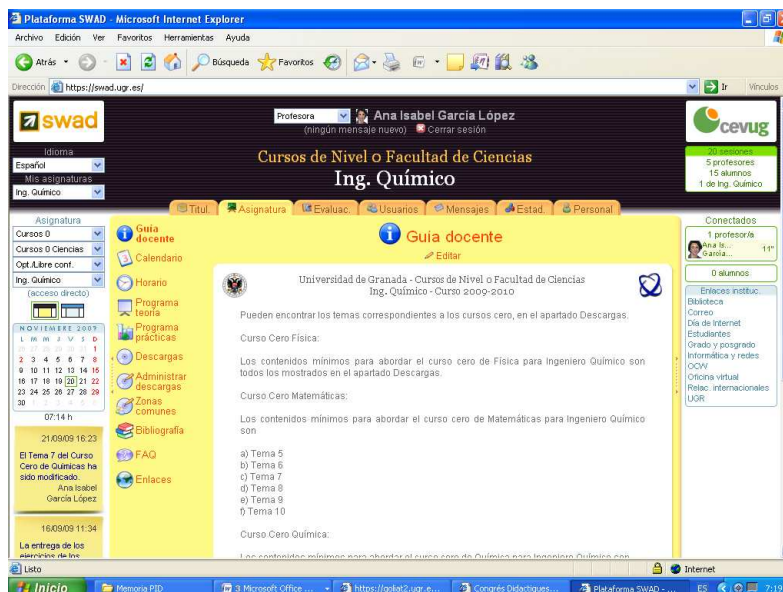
Plataforma SWAD - Microsoft Internet Explorer

Archivo Edición Ver Favoritos Herramientas Ayuda

Atrás Búsqueda Favoritos

Dirección https://swad.ugr.es/ Ir Vínculos

swad

Profesora Ana Isabel García López
(ningún mensaje nuevo) Cerrar sesión

cevug

Idioma
Español
Mis asignaturas
Ing. Químico

Cursos de Nivel o Facultad de Ciencias
Ing. Químico

20 sesiones
5 profesores
15 alumnos
1 de Ing. Químico

Titul. Asignatura Evaluac. Usuarios Mensajes Estad. Personal

Asignatura
Cursos 0
Cursos 0 Ciencias
Opt./Libre conf.
Ing. Químico
(acceso directo)

NOVIEMBRE 2009
L M M J V S D
1
2 3 4 5 6 7 8
9 10 11 12 13 14 15
16 17 18 19 20 21 22
23 24 25 26 27 28 29
30

07:14 h

21/09/09 16:23
El Tema 7 del Curso Cero de Químicas ha sido modificado.
Ana Isabel García López

16/09/09 11:34
La entrega de los ejercicios de los

Guía docente
Calendario
Horario
Programa teoría
Programa prácticas
Descargas
Administrar descargas
Zonas comunes
Bibliografía
FAQ
Enlaces

Guía docente
Editar

Universidad de Granada - Cursos de Nivel o Facultad de Ciencias
Ing. Químico - Curso 2009-2010

Pueden encontrar los temas correspondientes a los cursos cero, en el apartado Descargas.

Curso Cero Física:

Los contenidos mínimos para abordar el curso cero de Física para Ingeniero Químico son todos los mostrados en el apartado Descargas.

Curso Cero Matemáticas:

Los contenidos mínimos para abordar el curso cero de Matemáticas para Ingeniero Químico son

a) Tema 5
b) Tema 6
c) Tema 7
d) Tema 8
e) Tema 9
f) Tema 10

Curso Cero Química:

Los contenidos mínimos para abordar el curso cero de Química para Ingeniero Químico son

Conectados
1 profesor/a
Ana Is... García 11"
0 alumnos

Enlaces instituc.
Biblioteca
Correo
Día de Internet
Estudiantes
Grado y posgrado
Informática y redes
OCW
Oficina virtual
Relac. internacionales
UGR

Listo Internet

Inicio Memoria PID 3 Microsoft Office ... https://goliat2.ugr.e... Congrés Didactiques... Plataforma SWAD - ... ES 7:19